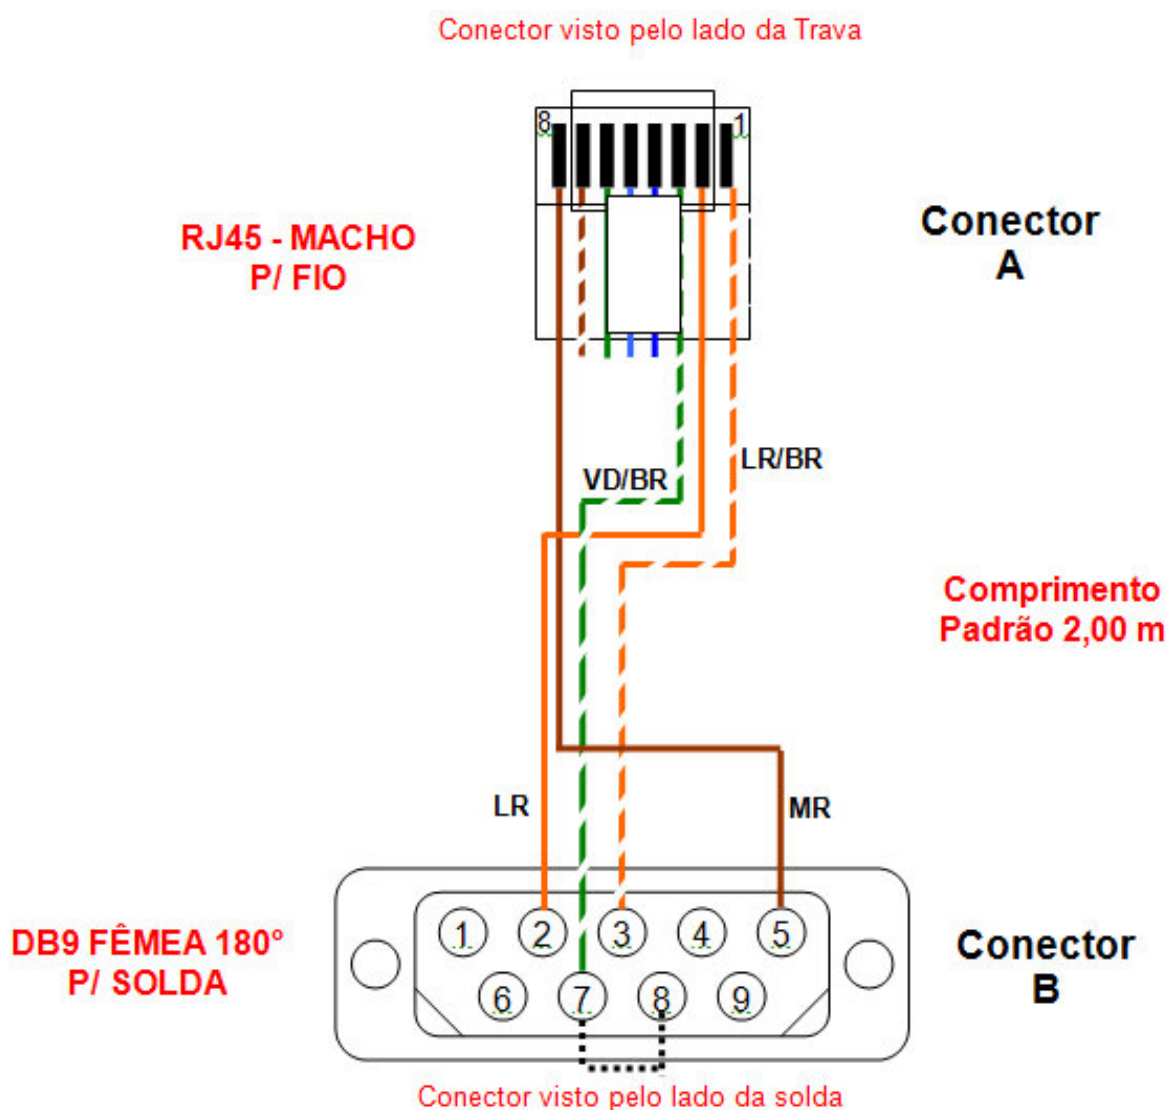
Conector visto pelo lado da Trava

8
1

RJ45 - MACHO
P/ FIO

Conector
A

VD/BR

LR/BR

Comprimento
Padrão 2,00 m

LR

MR

DB9 FÊMEA 180°
P/ SOLDA

1 2 3 4 5
6 7 8 9

Conector
B

Conector visto pelo lado da solda